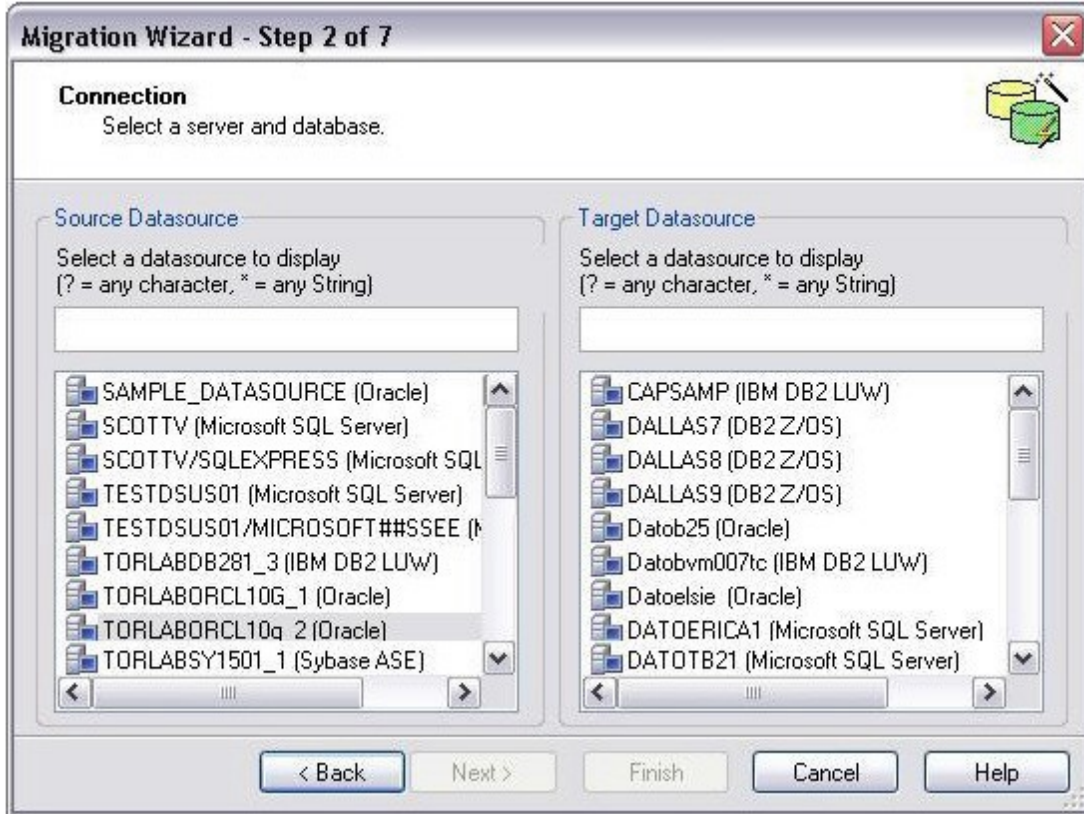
Migration Wizard - Step 2 of 7

Connection
Select a server and database.

Source Datasource
Select a datasource to display
(? = any character, * = any String)

SAMPLE_DATASOURCE (Oracle)
SCOTTV (Microsoft SQL Server)
SCOTTV/SQLEXPRESS (Microsoft SQL
TESTDSUS01 (Microsoft SQL Server)
TESTDSUS01/MICROSOFT##SSEE (M
TORLABDB281_3 (IBM DB2 LUW)
TORLABORCL10G_1 (Oracle)
TORLABORCL10g_2 (Oracle)
TORLABSY1501_1 (Sybase ASE)

Target Datasource
Select a datasource to display
(? = any character, * = any String)

CAPSAMP (IBM DB2 LUW)
DALLAS7 (DB2 Z/OS)
DALLAS8 (DB2 Z/OS)
DALLAS9 (DB2 Z/OS)
Datob25 (Oracle)
Datobvm007tc (IBM DB2 LUW)
Datoelsie (Oracle)
DATOERICA1 (Microsoft SQL Server)
DATOTB21 (Microsoft SQL Server)

< Back
Next >
Finish
Cancel
Help